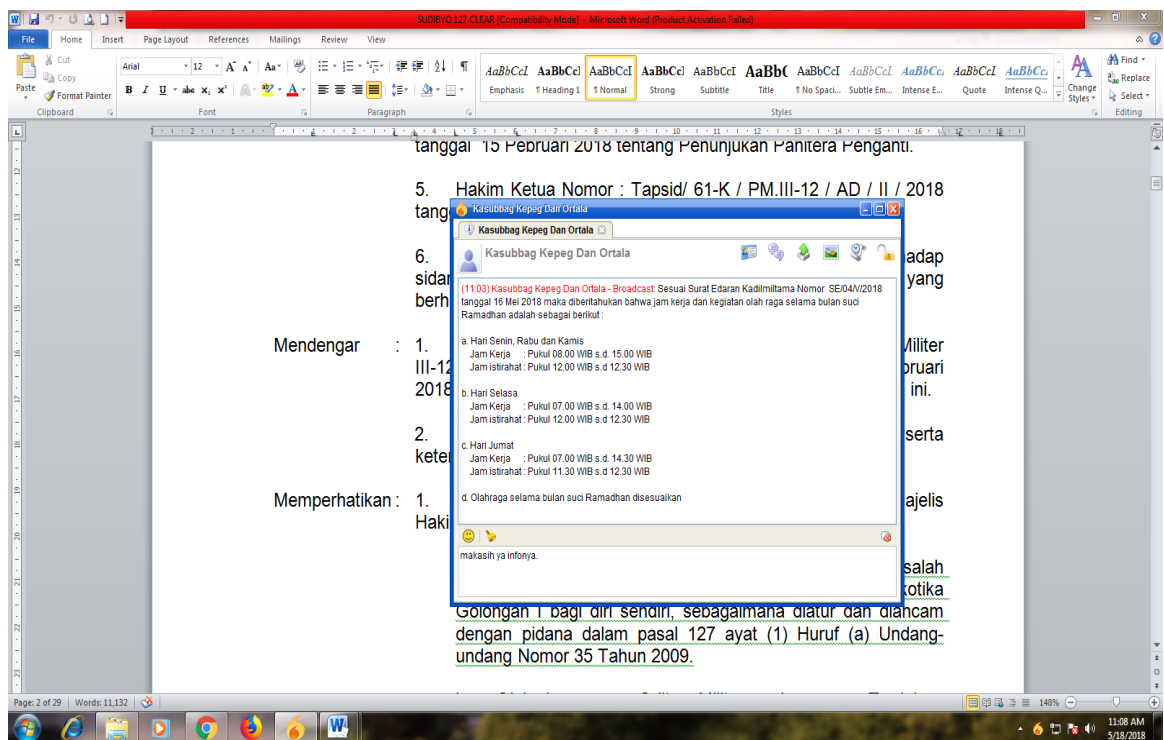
SUDIBYO 127 CLEAR [Compatibility Mode] - Microsoft Word (Product Activation Failed)

File | Home | Insert | Page Layout | References | Mailings | Review | View

Cut
Copy
Paste
Format Painter
Clipboard

Arial | 12
Font

Paragraph

AaBbCcI Emphasis | AaBbCcI ¶ Heading 1 | AaBbCcI ¶ Normal | AaBbCcI Strong | AaBbCcI Subtitle | AaBb( Title | AaBbCcI ¶ No Spaci... | AaBbCcI Subtle Em... | AaBbCcI Intense E... | AaBbCcI Quote | AaBbCcI Intense Q... | Change Styles
Styles

Find
Replace
Select
Editing

tanggal 15 Pebruari 2018 tentang Penunjukan Panitera Pengganti.

5. Hakim Ketua Nomor : Tapsid/ 61-K / PM.III-12 / AD / II / 2018 tang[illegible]

6. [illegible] adap sida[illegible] yang berh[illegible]

Mendengar : 1. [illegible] Militer III-12 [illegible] bruari 2018 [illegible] ini.

2. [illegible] serta kete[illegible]

Memperhatikan : 1. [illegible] ajelis Haki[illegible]

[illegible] salah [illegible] kotika Golongan I bagi diri sendiri, sebagaimana diatur dan diancam dengan pidana dalam pasal 127 ayat (1) Huruf (a) Undang-undang Nomor 35 Tahun 2009.

Kasubbag Kepeg Dan Ortala
Kasubbag Kepeg Dan Ortala
Kasubbag Kepeg Dan Ortala

(11:03) Kasubbag Kepeg Dan Ortala - Broadcast: Sesuai Surat Edaran Kadilmiltama Nomor SE/04/V/2018 tanggal 16 Mei 2018 maka diberitahukan bahwa jam kerja dan kegiatan olah raga selama bulan suci Ramadhan adalah sebagai berikut :

a. Hari Senin, Rabu dan Kamis
Jam Kerja : Pukul 08.00 WIB s.d. 15.00 WIB
Jam istirahat : Pukul 12.00 WIB s.d 12.30 WIB

b. Hari Selasa
Jam Kerja : Pukul 07.00 WIB s.d. 14.00 WIB
Jam istirahat : Pukul 12.00 WIB s.d 12.30 WIB

c. Hari Jumat
Jam Kerja : Pukul 07.00 WIB s.d. 14.30 WIB
Jam istirahat : Pukul 11.30 WIB s.d 12.30 WIB

d. Olahraga selama bulan suci Ramadhan disesuaikan

makasih ya infonya.

Page: 2 of 29 | Words: 11,132 | 148%

11:08 AM
5/18/2018